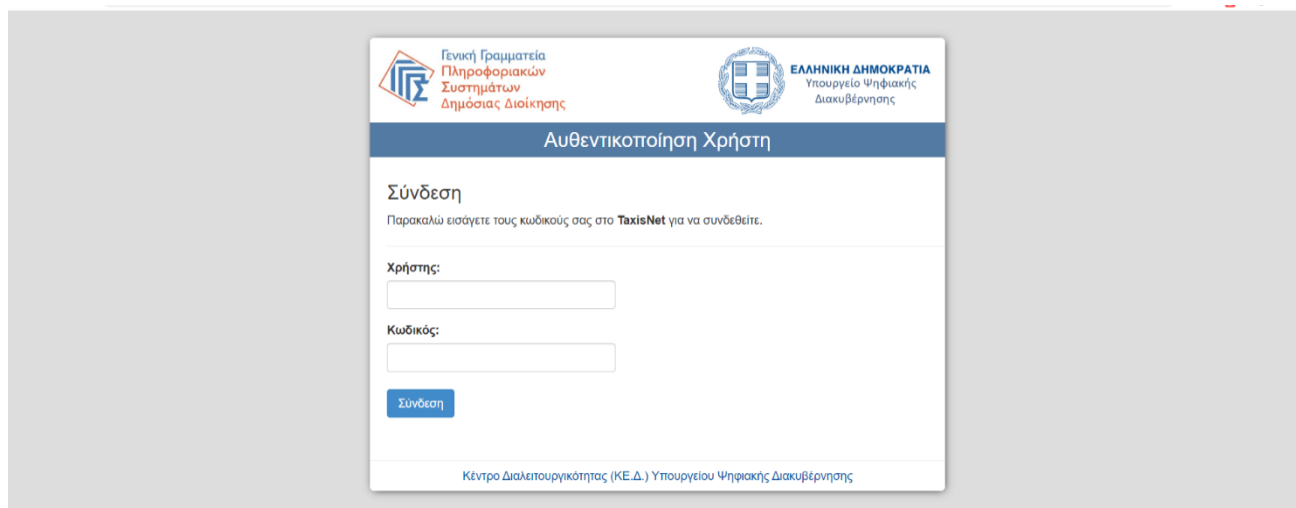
Γενική Γραμματεία
Πληροφοριακών
Συστημάτων
Δημόσιας Διοίκησης

ΕΛΛΗΝΙΚΗ ΔΗΜΟΚΡΑΤΙΑ
Υπουργείο Ψηφιακής
Διακυβέρνησης

Αυθεντικοποίηση Χρήστη

Σύνδεση

Παρακαλώ εισάγετε τους κωδικούς σας στο **TaxisNet** για να συνδεθείτε.

Χρήστης:

Κωδικός:

Σύνδεση

Κέντρο Διαλειτουργικότητας (ΚΕ.Δ.) Υπουργείου Ψηφιακής Διακυβέρνησης